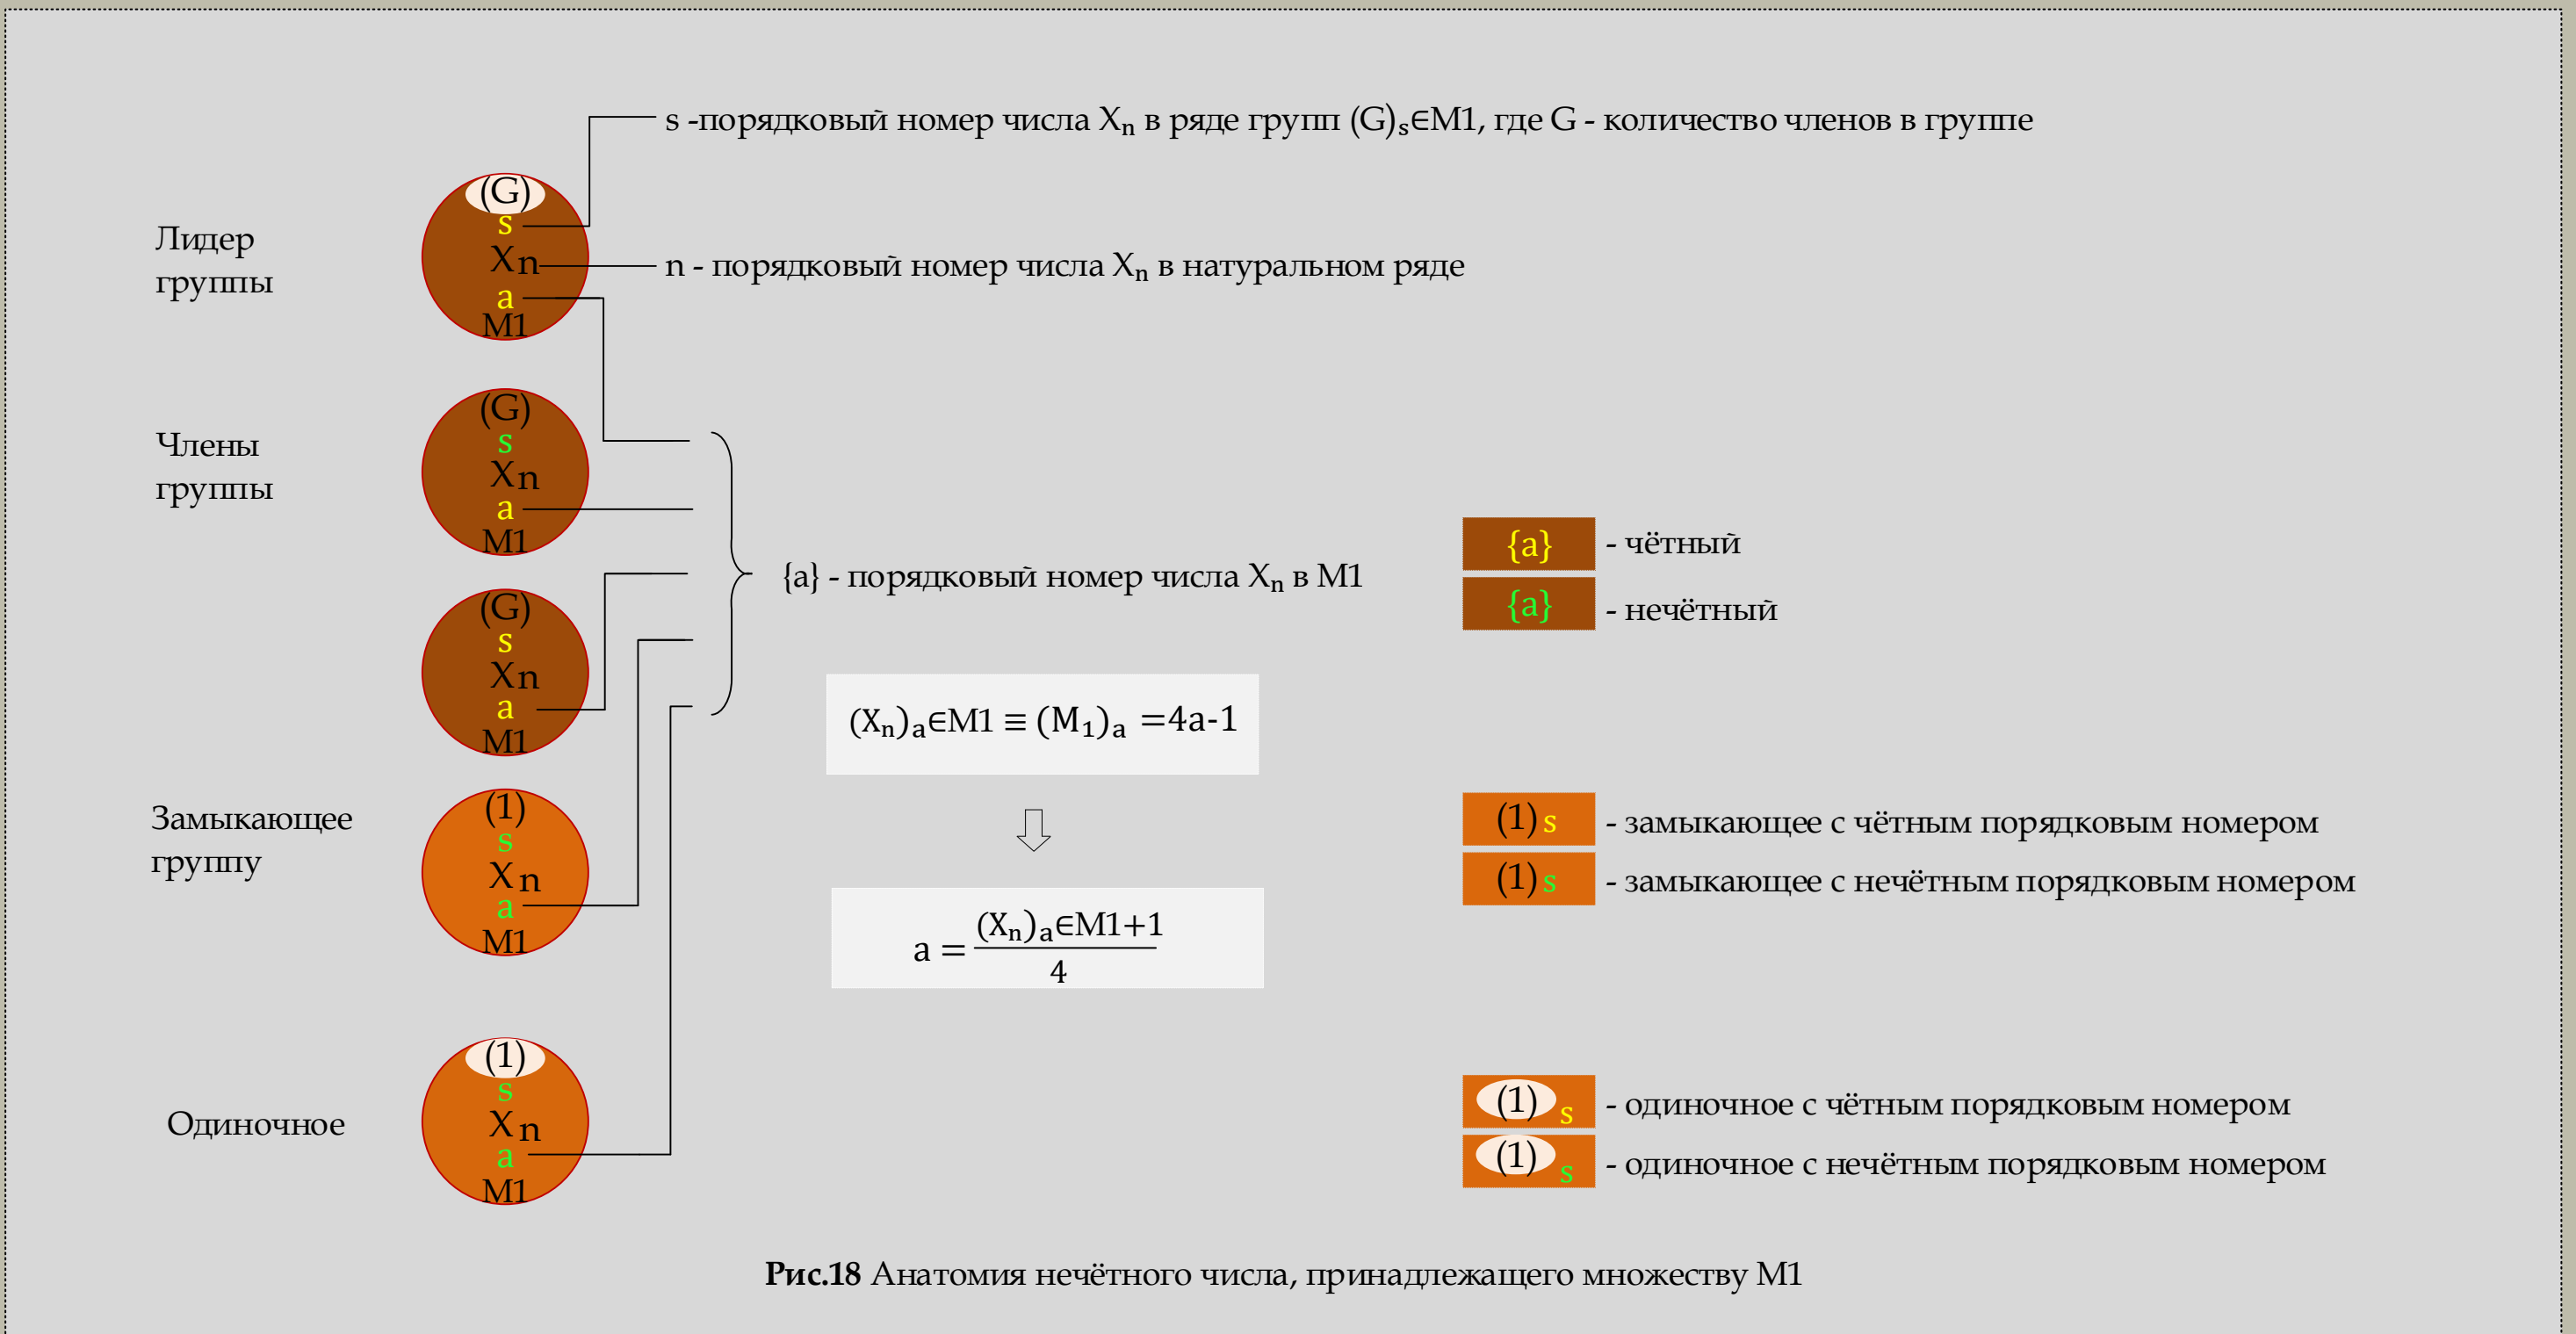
s -порядковый номер числа $X_n$ в ряде групп $(G)_s$∈M1, где G - количество членов в группе

Лидер группы

(G)
s
Xn
a
M1

n - порядковый номер числа $X_n$ в натуральном ряде

Члены группы

(G)
s
Xn
a
M1

(G)
s
Xn
a
M1

{a} - порядковый номер числа $X_n$ в M1

{a} - чётный

{a} - нечётный

$(X_n)_a$∈M1 ≡ $(M_1)_a$ =4a-1

⇩

$a = \frac{(X_n)_a∈M1+1}{4}$

Замыкающее группу

(1)
s
Xn
a
M1

(1) s - замыкающее с чётным порядковым номером

(1) s - замыкающее с нечётным порядковым номером

Одиночное

(1)
s
Xn
a
M1

(1) s - одиночное с чётным порядковым номером

(1) s - одиночное с нечётным порядковым номером

**Рис.18** Анатомия нечётного числа, принадлежащего множеству M1